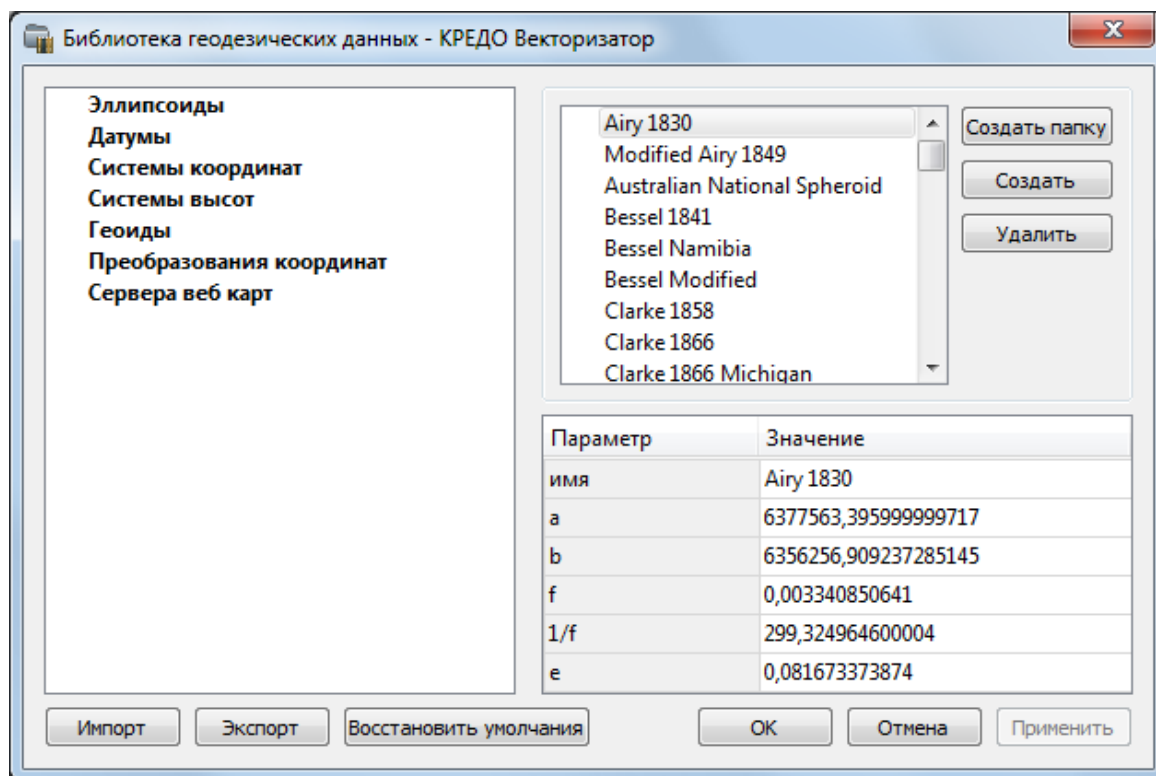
Библиотека геодезических данных - КРЕДО Векторизатор

X

Эллипсоиды
Датумы
Системы координат
Системы высот
Геоиды
Преобразования координат
Сервера веб карт

Airy 1830
Modified Airy 1849
Australian National Spheroid
Bessel 1841
Bessel Namibia
Bessel Modified
Clarke 1858
Clarke 1866
Clarke 1866 Michigan

Создать папку
Создать
Удалить

| Параметр | Значение |
|---|---|
| имя | Airy 1830 |
| a | 6377563,395999999717 |
| b | 6356256,909237285145 |
| f | 0,003340850641 |
| 1/f | 299,324964600004 |
| e | 0,081673373874 |

Импорт
Экспорт
Восстановить умолчания
OK
Отмена
Применить